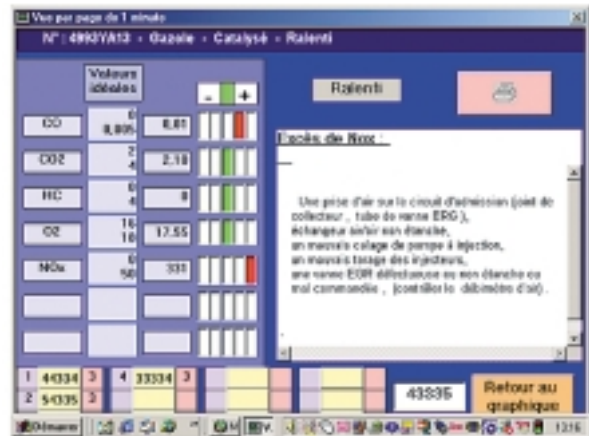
Vue par page de 1 minute

N° : 4993YA13 - Gazole - Catalysé - Ralenti

Valeurs idéales

| | Valeurs idéales | | - + |
|---|---|---|---|
| CO | 0 0,005 | 0,01 | |
| CO2 | 2 4 | 2.10 | |
| HC | 0 4 | 8 | |
| O2 | 16 18 | 17.55 | |
| NOx | 0 50 | 330 | |

Ralenti

Excès de Nox :

Une prise d'air sur le circuit d'admission (joint de collecteur , tube de vanne ERG ), échangeur air/air non étanche, un mauvais calage de pompe à injection, un mauvais tarage des injecteurs, une vanne EGR défectueuse ou non étanche ou mal commandée , (contrôler le débimètre d'air) .

1 4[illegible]334 3 4 33334 3
2 5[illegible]335 3

43335

Retour au graphique

Démarrer 13:16